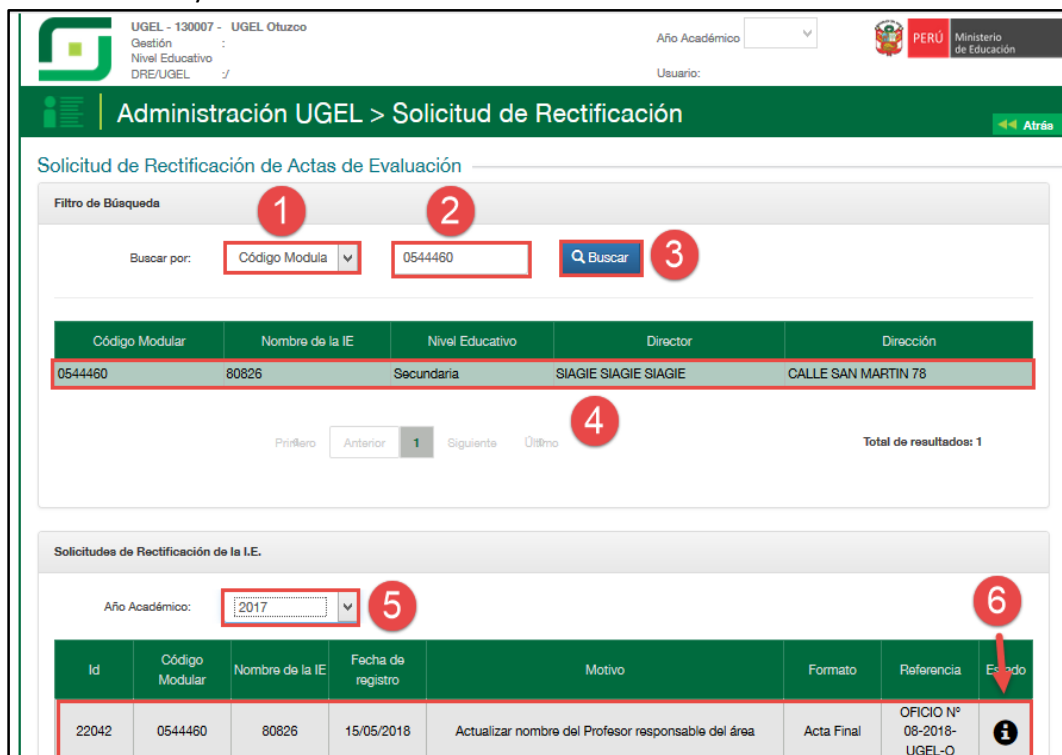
UGEL - 130007 - UGEL Otuzco
Gestión :
Nivel Educativo
DRE/UGEL :/

Año Académico

Usuario:

PERÚ Ministerio de Educación

Administración UGEL > Solicitud de Rectificación

Atrás

Solicitud de Rectificación de Actas de Evaluación

Filtro de Búsqueda

1 2

Buscar por: Código Modula 0544460 Buscar 3

| Código Modular | Nombre de la IE | Nivel Educativo | Director | Dirección |
|---|---|---|---|---|
| 0544460 | 80826 | Secundaria | SIAGIE SIAGIE SIAGIE | CALLE SAN MARTIN 78 |

4

Primero Anterior 1 Siguiente Último

Total de resultados: 1

Solicitudes de Rectificación de la I.E.

Año Académico: 2017 5

6

| Id | Código Modular | Nombre de la IE | Fecha de registro | Motivo | Formato | Referencia | Estado |
|---|---|---|---|---|---|---|---|
| 22042 | 0544460 | 80826 | 15/05/2018 | Actualizar nombre del Profesor responsable del área | Acta Final | OFICIO N° 08-2018-UGEL-O | |